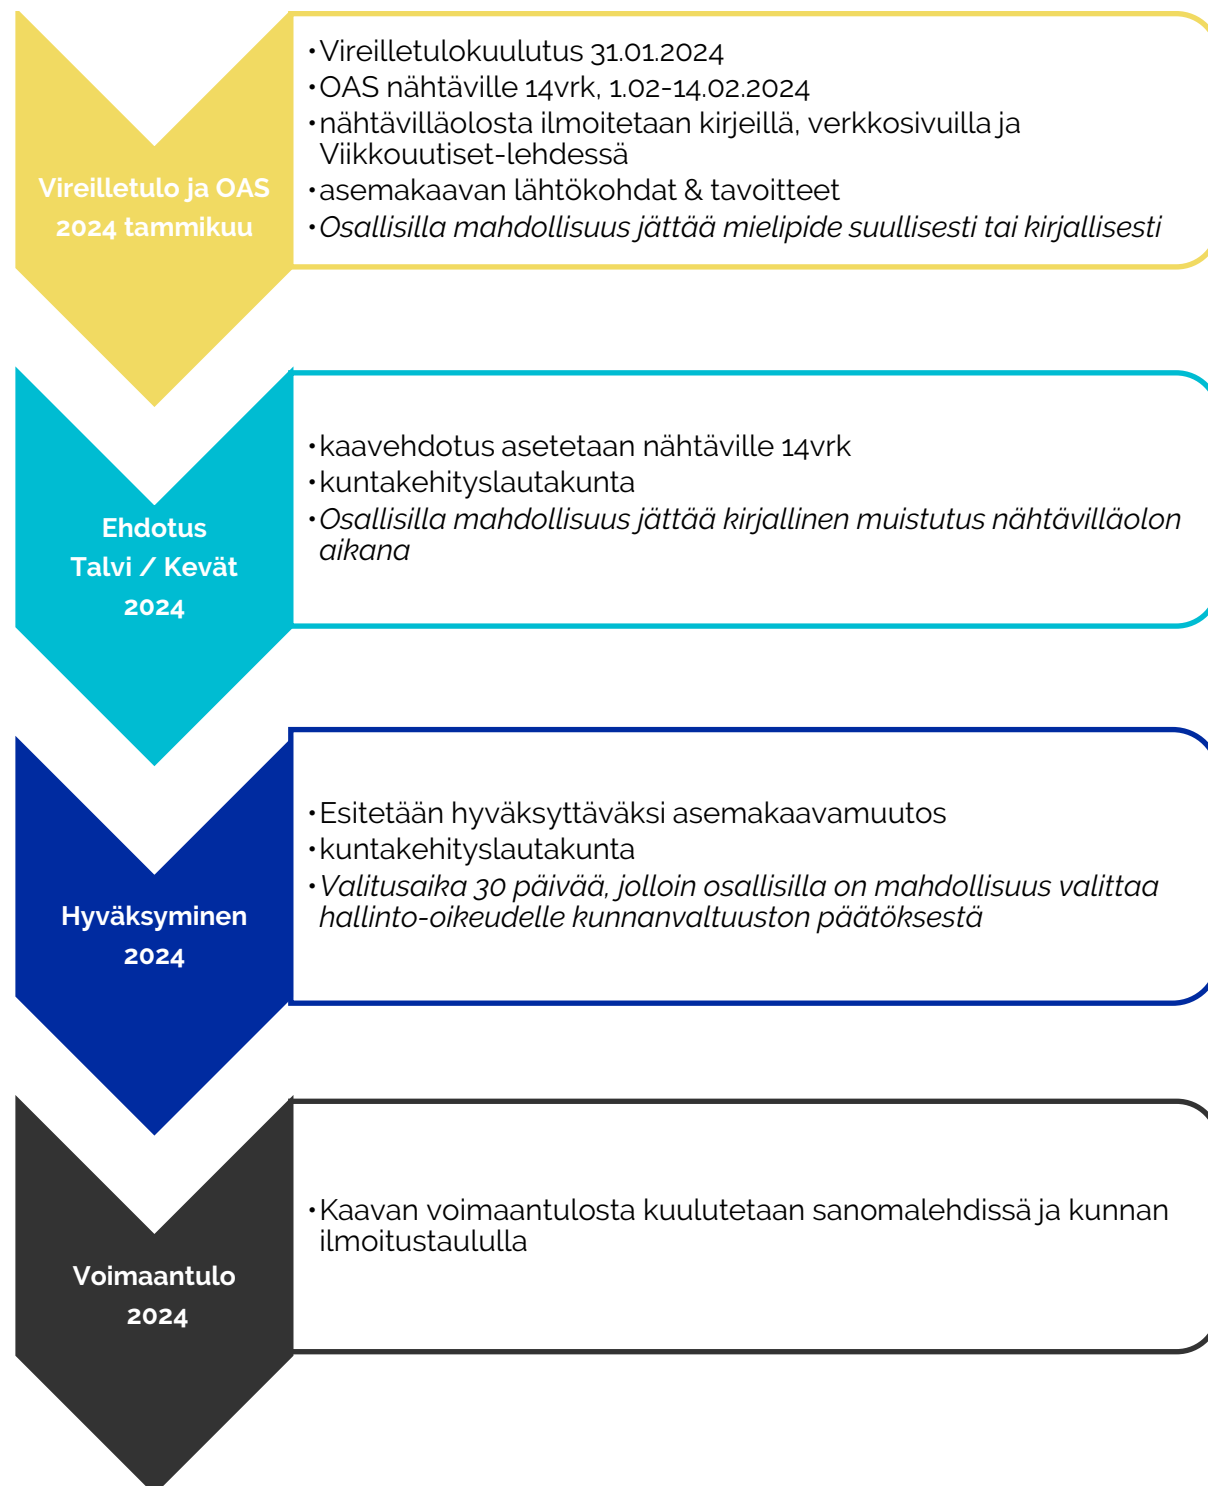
Vireilletulo ja OAS 2024 tammikuu

• Vireilletulokuulutus 31.01.2024
• OAS nähtäville 14vrk, 1.02-14.02.2024
• nähtävilläolosta ilmoitetaan kirjeillä, verkkosivuilla ja Viikkouutiset-lehdessä
• asemakaavan lähtökohdat & tavoitteet
• *Osallisilla mahdollisuus jättää mielipide suullisesti tai kirjallisesti*

Ehdotus Talvi / Kevät 2024

• kaavehdotus asetetaan nähtäville 14vrk
• kuntakehityslautakunta
• *Osallisilla mahdollisuus jättää kirjallinen muistutus nähtävilläolon aikana*

Hyväksyminen 2024

• Esitetään hyväksyttäväksi asemakaavamuutos
• kuntakehityslautakunta
• *Valitusaika 30 päivää, jolloin osallisilla on mahdollisuus valittaa hallinto-oikeudelle kunnanvaltuuston päätöksestä*

Voimaantulo 2024

• Kaavan voimaantulosta kuulutetaan sanomalehdissä ja kunnan ilmoitustaululla